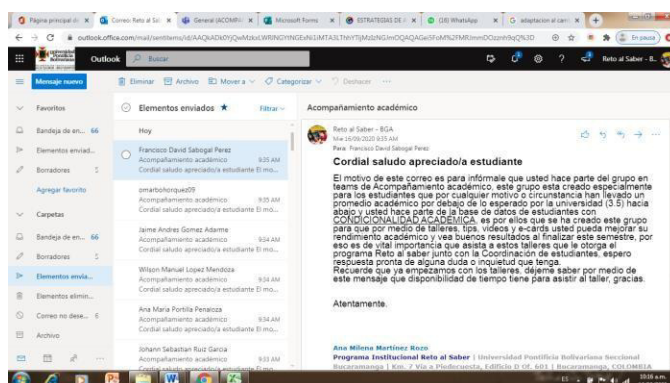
Página principal d× | Correo: Reto al Sa× | General (ACOMPA× | Microsoft Forms × | ESTRATEGIAS DE × | (18) WhatsApp × | adaptacion al carr× | +

outlook.office.com/mail/sentitems/id/AAQkADk0YjQwMzkxLWRlNGYtNGExNi1iMTA3LTNhYTljMzIzNGJmOQAQAGeiSFoM%2FMRJmmOOzznh9qQ%3D

En pausa

Outlook | Buscar | Reto al Saber - B...

Mensaje nuevo | Eliminar | Archivo | Mover a | Categorizar | Deshacer

Favoritos
Bandeja de en... 66
Elementos enviad...
Borradores 5
Agregar favorito
Carpetas
Bandeja de en... 66
Borradores 5
Elementos envia...
Elementos elimin...
Correo no dese... 6
Archivo

Elementos enviados ★ | Filtrar
Hoy
Francisco David Sabogal Perez
Acompañamiento académico 9:35 AM
Cordial saludo apreciado/a estudiante El mo...
omarbohorquez09
Acompañamiento académico 9:35 AM
Cordial saludo apreciado/a estudiante El mo...
Jaime Andres Gomez Adarme
Acompañamiento académico 9:34 AM
Cordial saludo apreciado/a estudiante El mo...
Wilson Manuel Lopez Mendoza
Acompañamiento académico 9:34 AM
Cordial saludo apreciado/a estudiante El mo...
Ana Maria Portilla Penaloza
Acompañamiento académico 9:34 AM
Cordial saludo apreciado/a estudiante El mo...
Johann Sebastian Ruiz Garcia
Acompañamiento académico 9:33 AM
Cordial saludo apreciado/a estudiante El mo...

Acompañamiento académico
Reto al Saber - BGA
Mié 16/09/2020 9:35 AM
Para: Francisco David Sabogal Perez

Cordial saludo apreciado/a estudiante

El motivo de este correo es para informarle que usted hace parte del grupo en teams de Acompañamiento académico, este grupo esta creado especialmente para los estudiantes que por cualquier motivo o circunstancia han llevado un promedio académico por debajo de lo esperado por la universidad (3.5) hacia abajo y usted hace parte de la base de datos de estudiantes con CONDICIONALIDAD ACADÉMICA, es por ellos que se ha creado este grupo para que por medio de talleres, tips, videos y e-cards usted pueda mejorar su rendimiento académico y ver buenos resultados al finalizar este semestre, por eso es de vital importancia que asista a estos talleres que le otorga el programa Reto al saber junto con la Coordinación de estudiantes, espero respuesta pronta de alguna duda o inquietud que tenga.
Recuerde que ya empezamos con los talleres, déjeme saber por medio de este mensaje que disponibilidad de tiempo tiene para asistir al taller, gracias.

Atentamente.

Ana Milena Martínez Rozo
Programa Institucional Reto al Saber | Universidad Pontificia Bolivariana Seccional Bucaramanga | Km. 7 Vía a Piedecuesta, Edificio D Of. 601 | Bucaramanga, COLOMBIA

10:16 a.m.